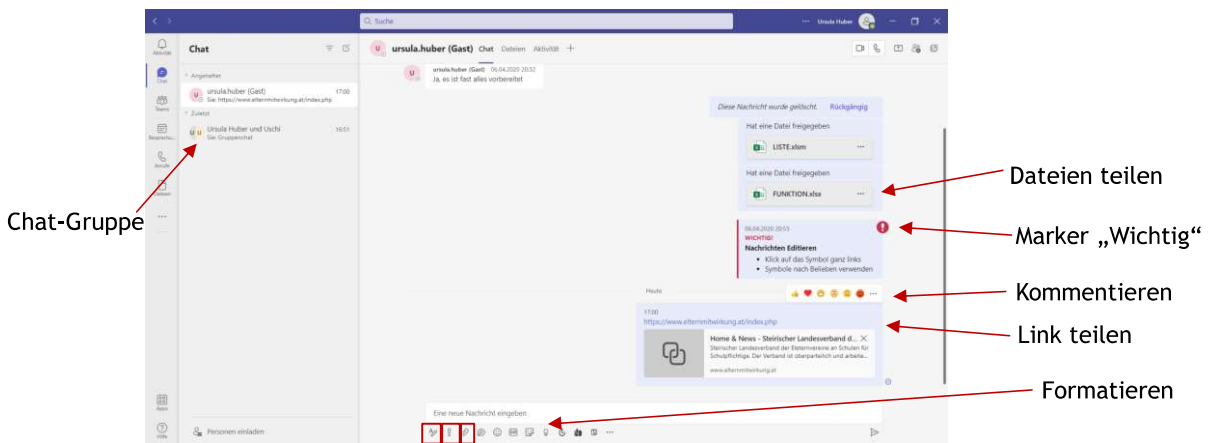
Suche

Ursula Huber

Aktivität

Chat

Teams

Besprechungen

Anrufe

Dateien

...

Apps

Hilfe

Chat

Angeheftet

ursula.huber (Gast) 17:00
Sie: https://www.elternmitwirkung.at/index.php

Zuletzt

Ursula Huber und Uschi 16:51
Sie: Gruppenchat

Personen einladen

ursula.huber (Gast) Chat Dateien Aktivität +

ursula.huber (Gast) 06.04.2020 20:52
Ja, es ist fast alles vorbereitet

Diese Nachricht wurde gelöscht. Rückgängig

Hat eine Datei freigegeben

LISTE.xlsm

Hat eine Datei freigegeben

FUNKTION.xlsx

06.04.2020 20:53
WICHTIG!
Nachrichten Editieren
• Klick auf das Symbol ganz links
• Symbole nach Belieben verwenden

Heute

17:00
https://www.elternmitwirkung.at/index.php

Home & News - Steirischer Landesverband d...
Steirischer Landesverband der Elternvereine an Schulen für Schulpflichtige. Der Verband ist überparteilich und arbeite...
www.elternmitwirkung.at

Eine neue Nachricht eingeben

Dateien teilen

Marker „Wichtig“

Kommentieren

Link teilen

Formatieren

Chat-Gruppe